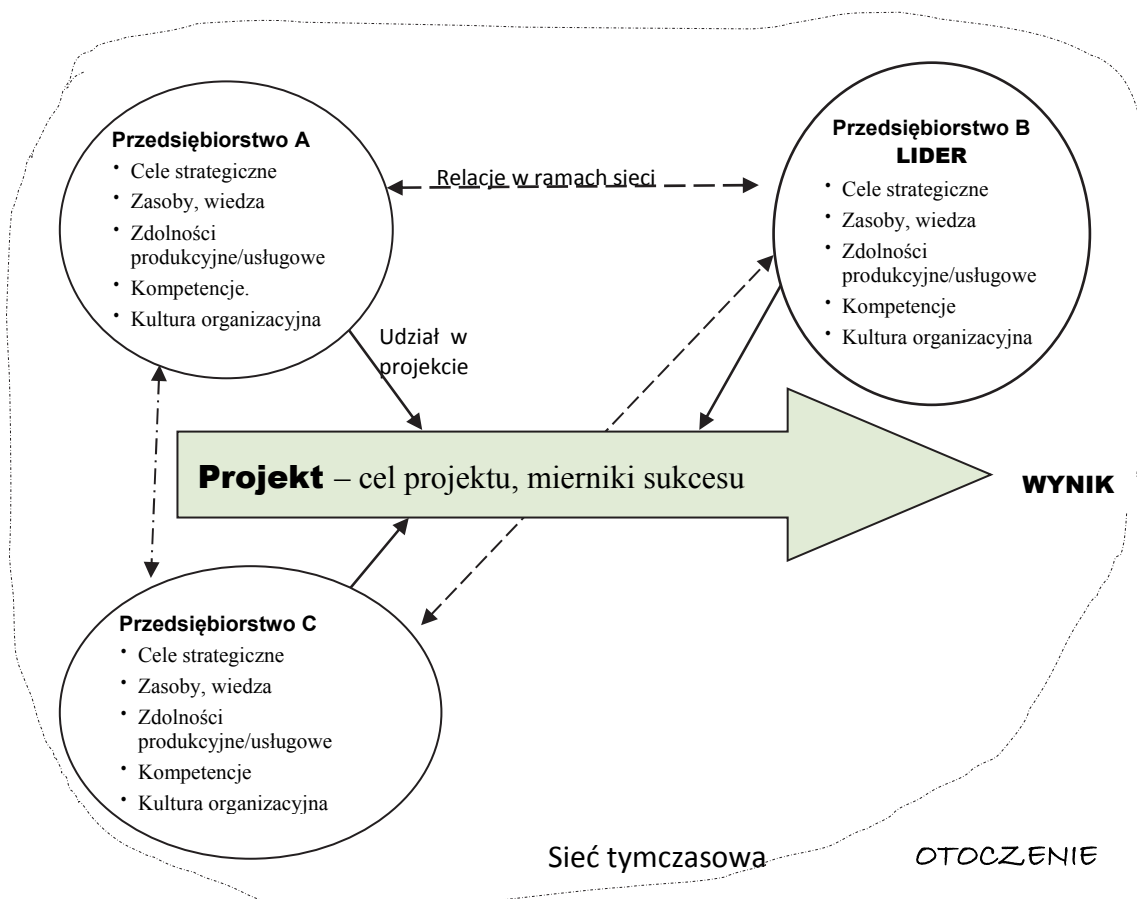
Przedsiębiorstwo A
• Cele strategiczne
• Zasoby, wiedza
• Zdolności produkcyjne/usługowe
• Kompetencje.
• Kultura organizacyjna

Relacje w ramach sieci

Przedsiębiorstwo B
LIDER
• Cele strategiczne
• Zasoby, wiedza
• Zdolności produkcyjne/usługowe
• Kompetencje
• Kultura organizacyjna

Udział w projekcie

Projekt – cel projektu, mierniki sukcesu

WYNIK

Przedsiębiorstwo C
• Cele strategiczne
• Zasoby, wiedza
• Zdolności produkcyjne/usługowe
• Kompetencje
• Kultura organizacyjna

Sieć tymczasowa

OTOCZENIE